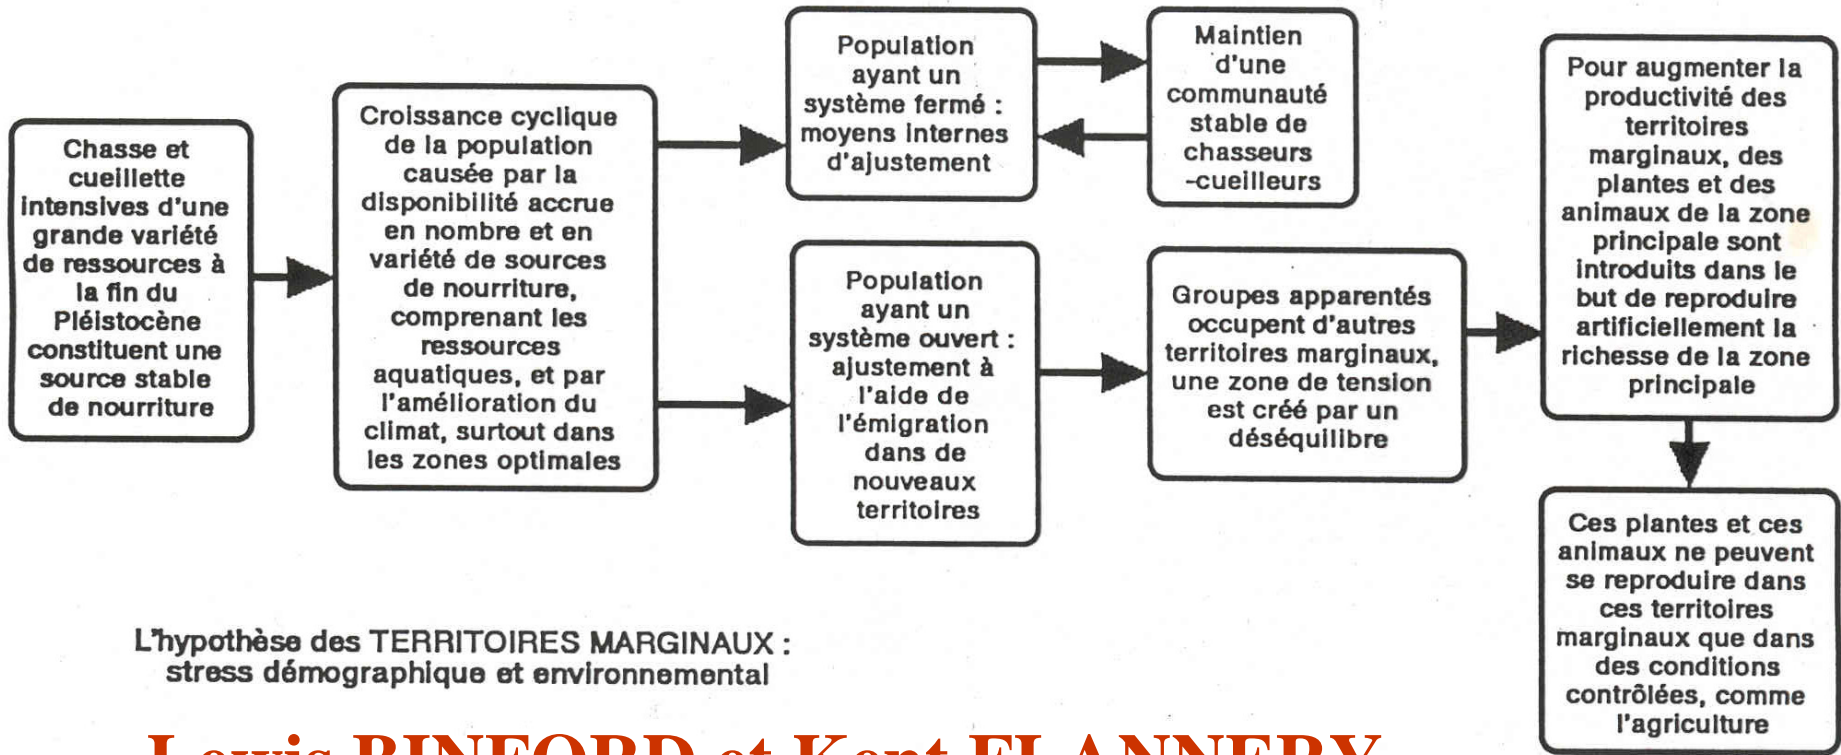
Chasse et cueillette intensives d'une grande variété de ressources à la fin du Pléistocène constituent une source stable de nourriture

Croissance cyclique de la population causée par la disponibilité accrue en nombre et en variété de sources de nourriture, comprenant les ressources aquatiques, et par l'amélioration du climat, surtout dans les zones optimales

Population ayant un système fermé : moyens internes d'ajustement

Maintien d'une communauté stable de chasseurs -cueilleurs

Population ayant un système ouvert : ajustement à l'aide de l'émigration dans de nouveaux territoires

Groupes apparentés occupent d'autres territoires marginaux, une zone de tension est créé par un déséquilibre

Pour augmenter la productivité des territoires marginaux, des plantes et des animaux de la zone principale sont introduits dans le but de reproduire artificiellement la richesse de la zone principale

Ces plantes et ces animaux ne peuvent se reproduire dans ces territoires marginaux que dans des conditions contrôlées, comme l'agriculture

L'hypothèse des TERRITOIRES MARGINAUX : stress démographique et environnemental

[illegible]